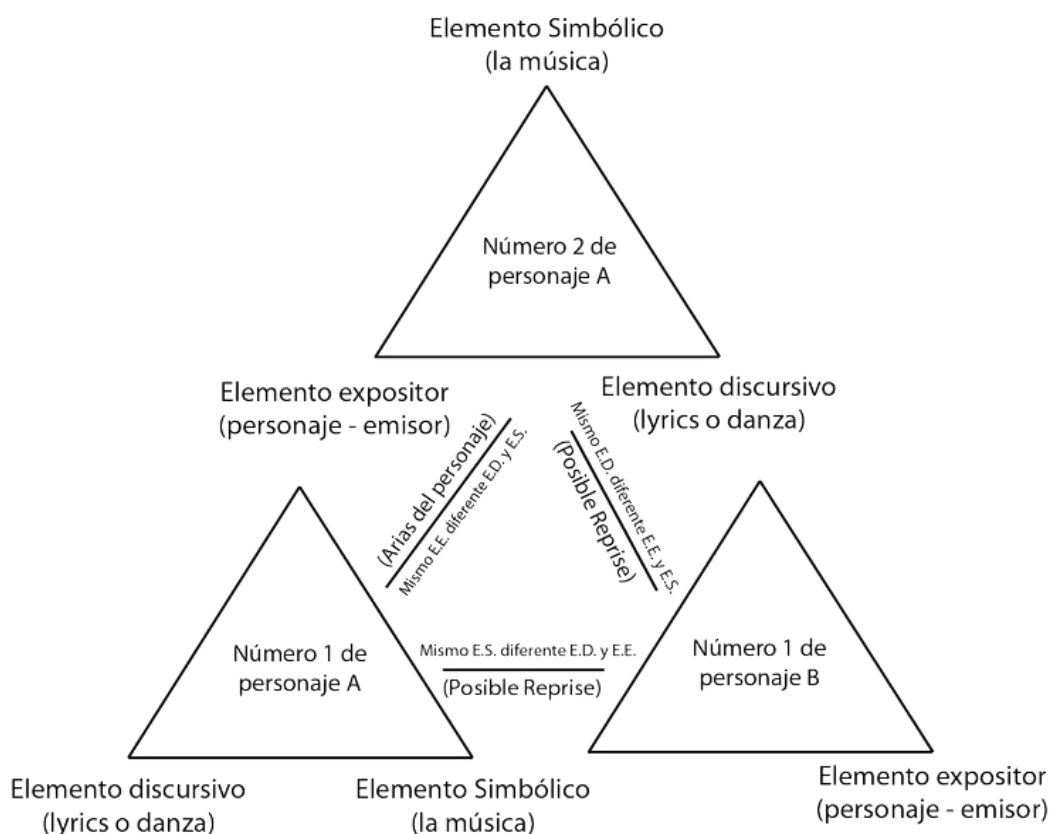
Elemento Simbólico
(la música)

Número 2 de
personaje A

Elemento expositor
(personaje - emisor)

Elemento discursivo
(lyrics o danza)

(Arias del personaje)
Mismo E.E. diferente E.D. y E.S.

Mismo E.D. diferente E.E. y E.S.
(Posible Reprise)

Número 1 de
personaje A

Mismo E.S. diferente E.D. y E.E.
(Posible Reprise)

Número 1 de
personaje B

Elemento discursivo
(lyrics o danza)

Elemento Simbólico
(la música)

Elemento expositor
(personaje - emisor)